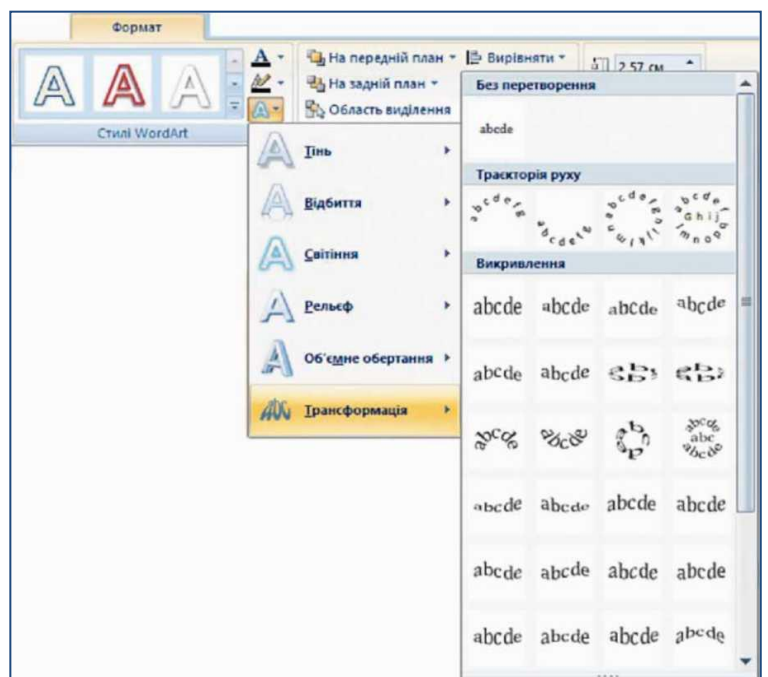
Формат

На передній план
Вирівняти
2,57 см
На задній план
Область виділення
Стилі WordArt

Тінь
Відбиття
Світіння
Рельєф
Об'ємне обертання
Трансформація

Без перетворення
abcde
Траєкторія руху
abcdefg
abcdefg
abcdefghijkl
abcdefghijmnop
Викривлення
abcde abcde abcde abcde
abcde abcde abcde abcde
abcde abcde abcde abcde abc abcde
abcde abcde abcde abcde
abcde abcde abcde abcde
abcde abcde abcde abcde